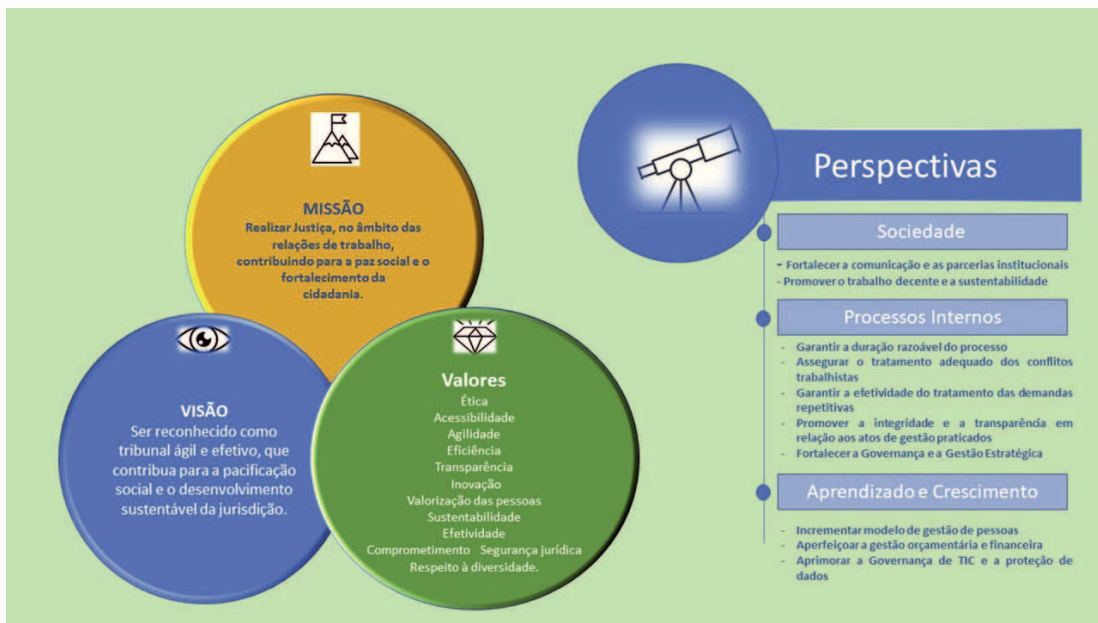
MISSÃO
Realizar Justiça, no âmbito das relações de trabalho, contribuindo para a paz social e o fortalecimento da cidadania.

VISÃO
Ser reconhecido como tribunal ágil e efetivo, que contribua para a pacificação social e o desenvolvimento sustentável da jurisdição.

Valores
Ética
Acessibilidade
Agilidade
Eficiência
Transparência
Inovação
Valorização das pessoas
Sustentabilidade
Efetividade
Comprometimento Segurança jurídica
Respeito à diversidade.

Perspectivas

Sociedade
- Fortalecer a comunicação e as parcerias institucionais
- Promover o trabalho decente e a sustentabilidade

Processos Internos
- Garantir a duração razoável do processo
- Assegurar o tratamento adequado dos conflitos trabalhistas
- Garantir a efetividade do tratamento das demandas repetitivas
- Promover a integridade e a transparência em relação aos atos de gestão praticados
- Fortalecer a Governança e a Gestão Estratégica

Aprendizado e Crescimento
- Incrementar modelo de gestão de pessoas
- Aperfeiçoar a gestão orçamentária e financeira
- Aprimorar a Governança de TIC e a proteção de dados